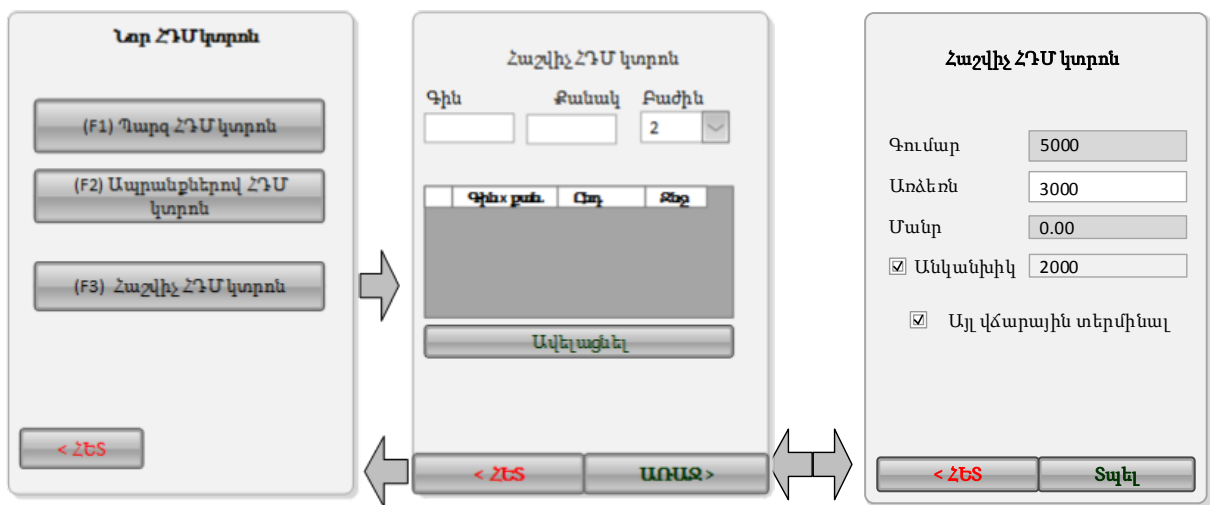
Նոր ՀԴՄ կտրոն

(F1) Պարզ ՀԴՄ կտրոն

(F2) Ապրանքներով ՀԴՄ կտրոն

(F3) Հաշվիչ ՀԴՄ կտրոն

< ՀԵՏ

Հաշվիչ ՀԴՄ կտրոն

Գին

Քանակ

Բաժին

2

| | Գին x քան. | Հոդ | Զեղ |
|---|---|---|---|

Ավելացնել

< ՀԵՏ

ԱՌԱՋ >

Հաշվիչ ՀԴՄ կտրոն

Գումար 5000

Առձեռն 3000

Մանր 0.00

☑ Անկանխիկ 2000

☑ Այլ վճարային տերմինալ

< ՀԵՏ

Տպել